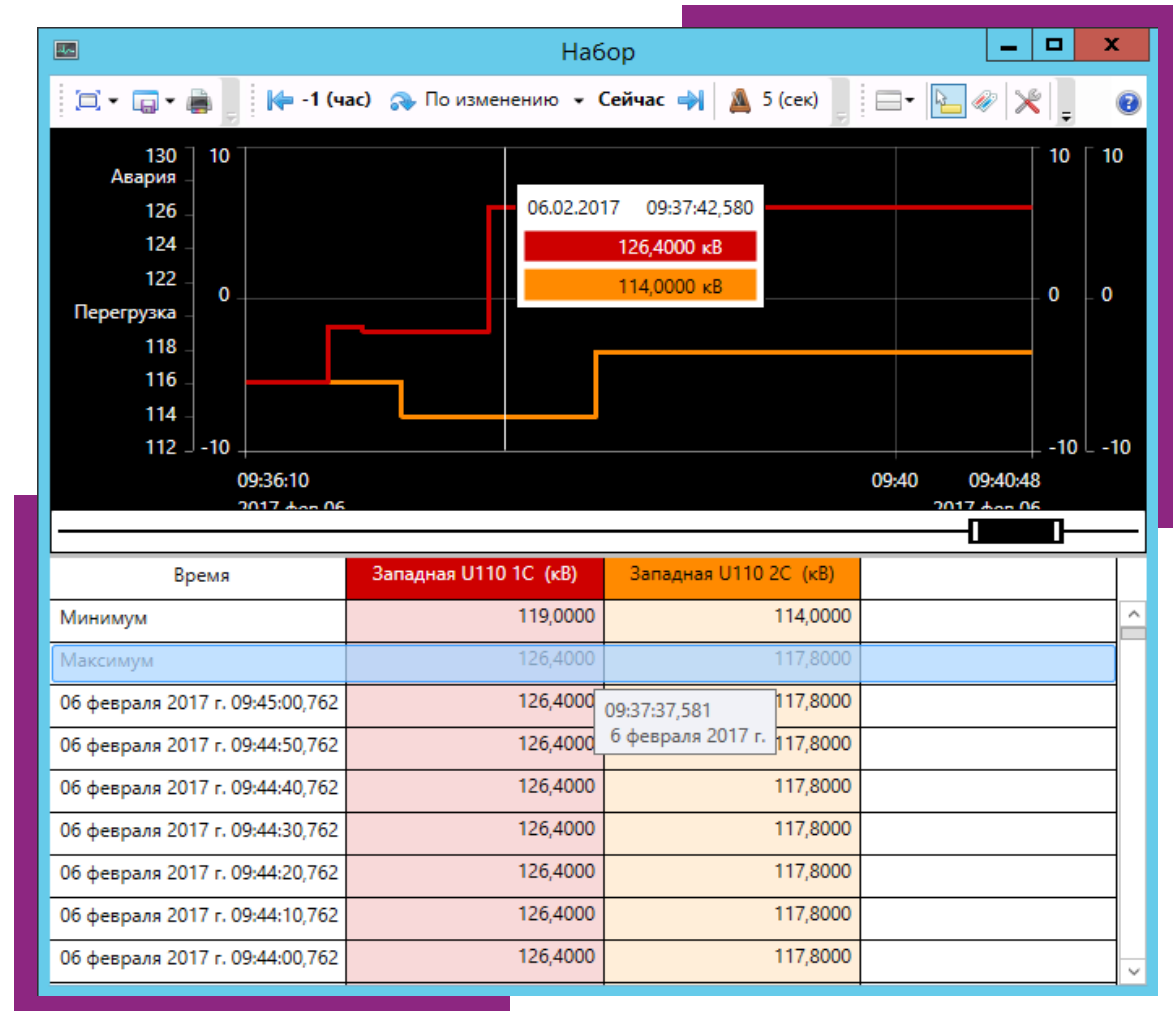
Набор

-1 (час) По изменению Сейчас 5 (сек)

130 Авария 126 124 122 Перегрузка 118 116 114 112

10 0 -10

06.02.2017 09:37:42,580
126,4000 кВ
114,0000 кВ

10 0 -10 10 0 -10

09:36:10
2017 фев 06
09:40 09:40:48
2017 фев 06

| Время | Западная U110 1С (кВ) | Западная U110 2С (кВ) | |
|---|---|---|---|
| Минимум | 119,0000 | 114,0000 | |
| Максимум | 126,4000 | 117,8000 | |
| 06 февраля 2017 г. 09:45:00,762 | 126,4000 | 117,8000 | |
| 06 февраля 2017 г. 09:44:50,762 | 126,4000 | 117,8000 | |
| 06 февраля 2017 г. 09:44:40,762 | 126,4000 | 117,8000 | |
| 06 февраля 2017 г. 09:44:30,762 | 126,4000 | 117,8000 | |
| 06 февраля 2017 г. 09:44:20,762 | 126,4000 | 117,8000 | |
| 06 февраля 2017 г. 09:44:10,762 | 126,4000 | 117,8000 | |
| 06 февраля 2017 г. 09:44:00,762 | 126,4000 | 117,8000 | |

09:37:37,581
6 февраля 2017 г.